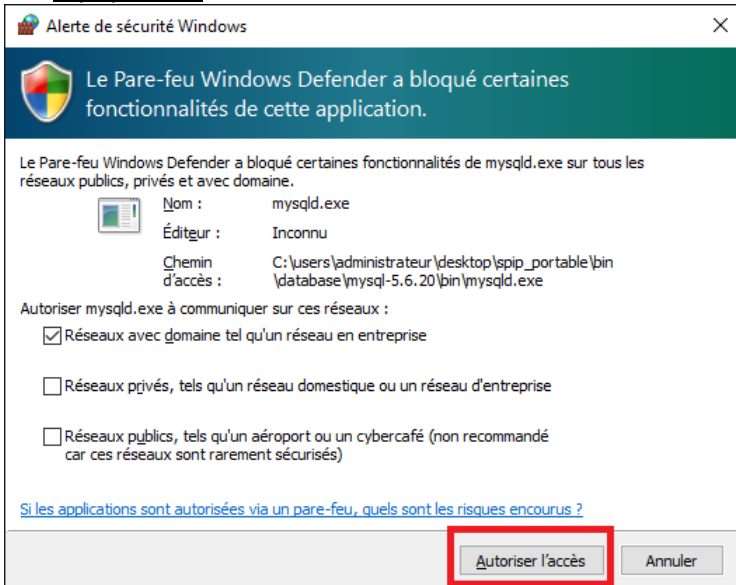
Alerte de sécurité Windows

Le Pare-feu Windows Defender a bloqué certaines fonctionnalités de cette application.

Le Pare-feu Windows Defender a bloqué certaines fonctionnalités de mysqld.exe sur tous les réseaux publics, privés et avec domaine.

Nom : mysqld.exe

Éditeur : Inconnu

Chemin d'accès : C:\users\administrateur\desktop\spip_portable\bin\database\mysql-5.6.20\bin\mysqld.exe

Autoriser mysqld.exe à communiquer sur ces réseaux :

Réseaux avec domaine tel qu'un réseau en entreprise

Réseaux privés, tels qu'un réseau domestique ou un réseau d'entreprise

Réseaux publics, tels qu'un aéroport ou un cybercafé (non recommandé car ces réseaux sont rarement sécurisés)

Si les applications sont autorisées via un pare-feu, quels sont les risques encourus ?

Autoriser l'accès

Annuler